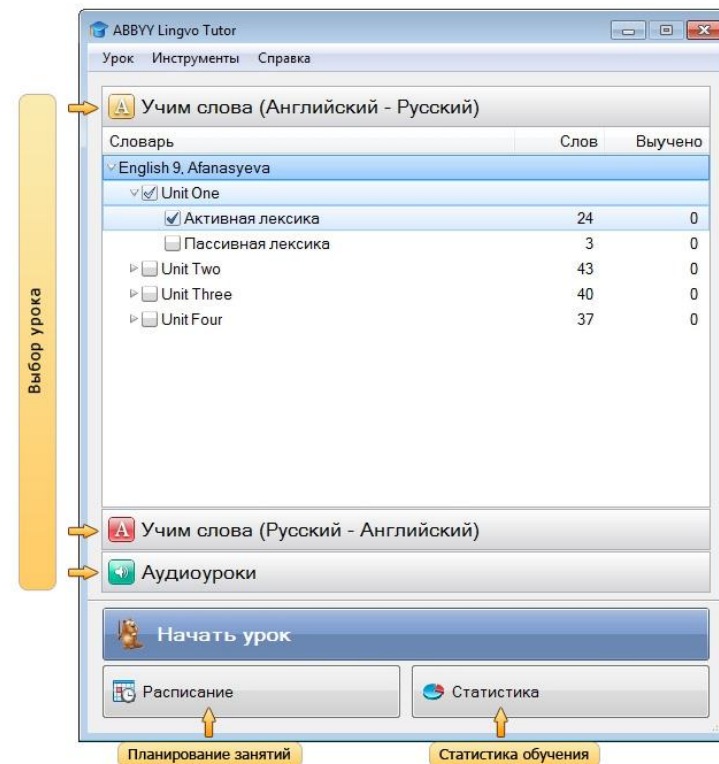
Выбор урока

ABBYY Lingvo Tutor

Урок Инструменты Справка

A Учим слова (Английский - Русский)

| Словарь | Слов | Выучено |
|---|---|---|
| English 9, Afanasyeva | | |
| Unit One | | |
| Активная лексика | 24 | 0 |
| Пассивная лексика | 3 | 0 |
| Unit Two | 43 | 0 |
| Unit Three | 40 | 0 |
| Unit Four | 37 | 0 |

A Учим слова (Русский - Английский)

Аудиоуроки

Начать урок

Расписание

Статистика

Планирование занятий

Статистика обучения